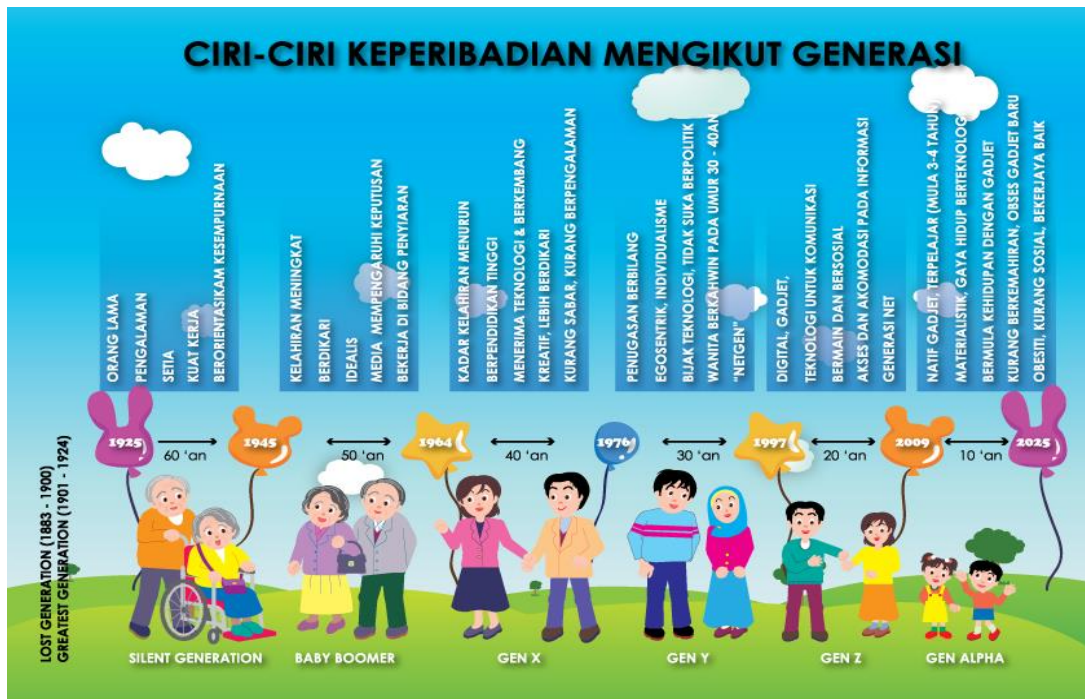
CIRI-CIRI KEPERIBADIAN MENGIKUT GENERASI

ORANG LAMA
PENGALAMAN
SETIA
KUAT KERJA
BERORIENTASIKAM KESEMPURNAAN

KELAHIRAN MENINGKAT
BERDIKARI
IDEALIS
MEDIA MEMPENGARUHI KEPUTUSAN
BEKERJA DI BIDANG PENYIARAN

KADAR KELAHIRAN MENURUN
BERPENDIDIKAN TINGGI
MENERIMA TEKNOLOGI & BERKEMBANG
KREATIF, LEBIH BERDIKARI
KURANG SABAR, KURANG BERPENGALAMAN

PENUGASAN BERBILANG
EGOSENTRIK, INDIVIDUALISME
BIJAK TEKNOLOGI, TIDAK SUKA BERPOLITIK
WANITA BERKAHWIN PADA UMUR 30 - 40AN
"NETGEN"

DIGITAL, GADJET,
TEKNOLOGI UNTUK KOMUNIKASI
BERMAIN DAN BERSOSIAL
AKSES DAN AKOMODASI PADA INFORMASI
GENERASI NET

NATIF GADJET, TERPELAJAR (MULA 3-4 TAHUN)
MATERIALISTIK, GAYA HIDUP BERTEKNOLOGI
BERMULA KEHIDUPAN DENGAN GADJET
KURANG BERKEMAHIRAN, OBSES GADJET BARU
OBESITI, KURANG SOSIAL, BEKERJAYA BAIK

1925 60 'an 1945 50 'an 1964 40 'an 1976 30 'an 1997 20 'an 2009 10 'an 2025

LOST GENERATION (1883 - 1900)
GREATEST GENERATION (1901 - 1924)

SILENT GENERATION
BABY BOOMER
GEN X
GEN Y
GEN Z
GEN ALPHA